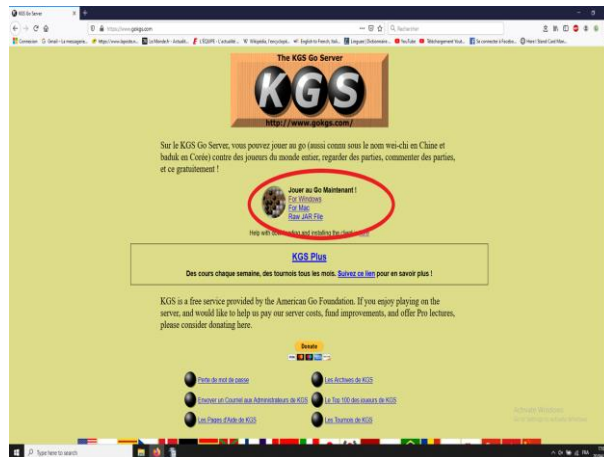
KGS Go Server

https://www.gokgs.com

The KGS Go Server

KGS

http://www.gokgs.com/

Sur le KGS Go Server, vous pouvez jouer au go (aussi connu sous le nom wei-chi en Chine et baduk en Corée) contre des joueurs du monde entier, regarder des parties, commenter des parties, et ce gratuitement !

Jouer au Go Maintenant !
For Windows
For Mac
Raw JAR File

Help with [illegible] and installing the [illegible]

KGS Plus

Des cours chaque semaine, des tournois tous les mois. Suivez ce lien pour en savoir plus !

KGS is a free service provided by the American Go Foundation. If you enjoy playing on the server, and would like to help us pay our server costs, fund improvements, and offer Pro lectures, please consider donating here.

Donate

Perte de mot de passe
Les Archives de KGS
Envoyer un Courriel aux Administrateurs de KGS
Le Top 100 des joueurs de KGS
Les Pages d'Aide de KGS
Les Tournois de KGS

Activate Windows

Type here to search